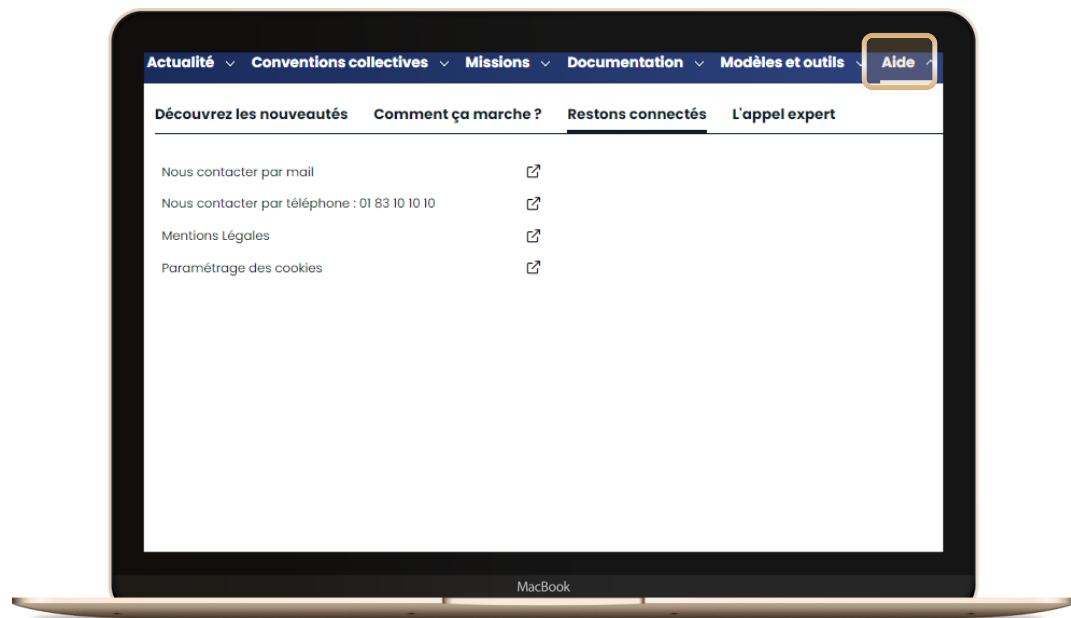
Actualité Conventions collectives Missions Documentation Modèles et outils Aide

Découvrez les nouveautés Comment ça marche ? Restons connectés L'appel expert

Nous contacter par mail

Nous contacter par téléphone : 01 83 10 10 10

Mentions Légales

Paramétrage des cookies

MacBook